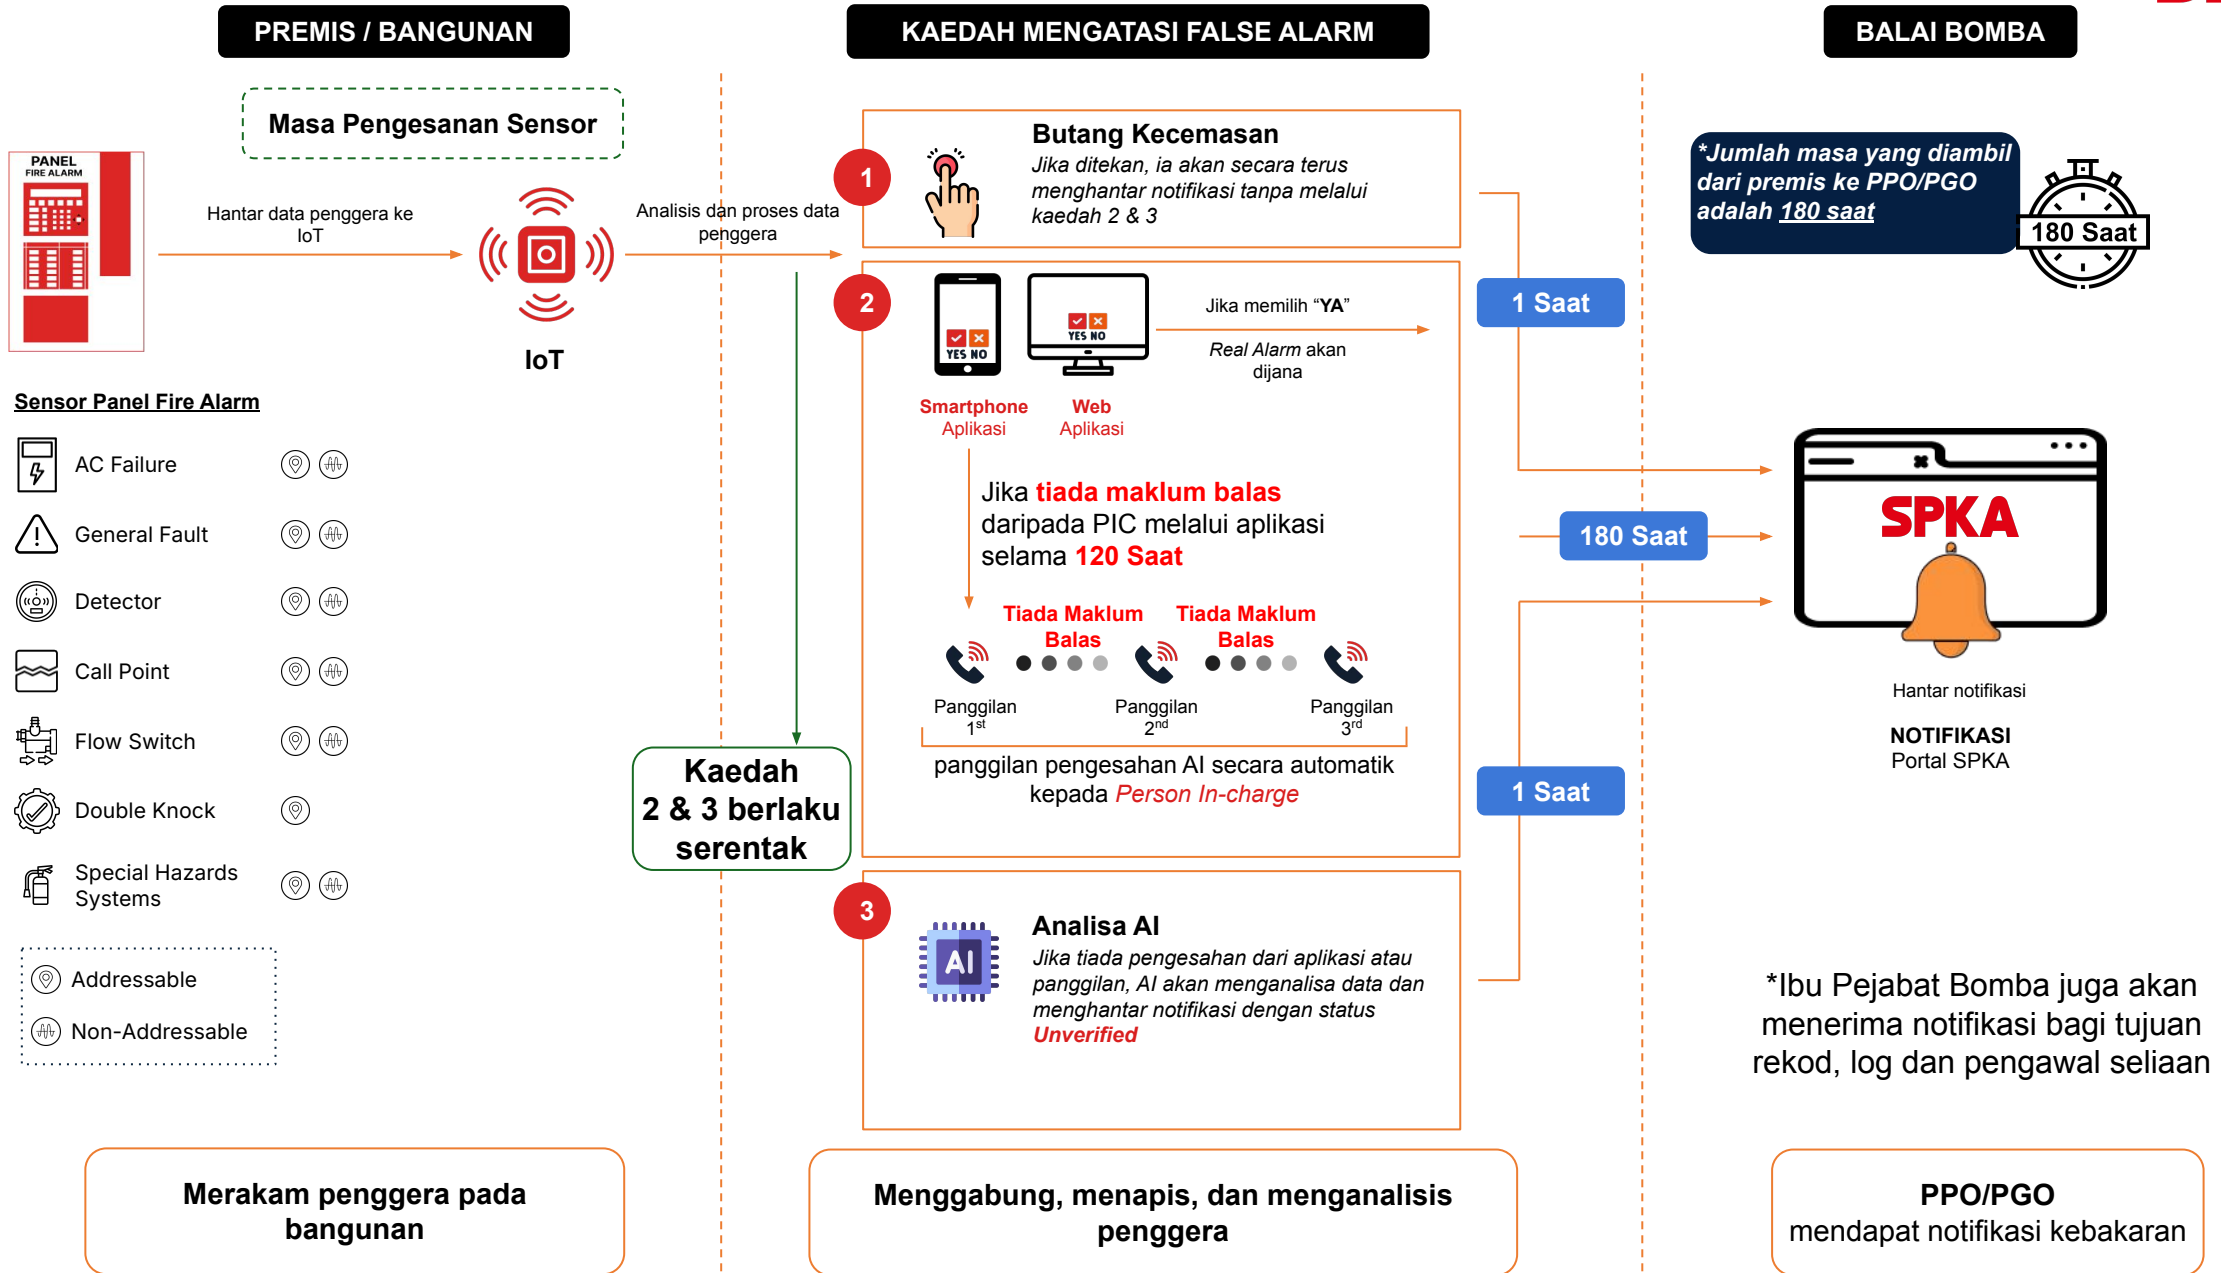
PREMIS / BANGUNAN

KAEDAH MENGATASI FALSE ALARM

BALAI BOMBA

Masa Pengesanan Sensor

PANEL
FIRE ALARM

Hantar data penggera ke IoT

IoT

Analisis dan proses data penggera

1

Butang Kecemasan
Jika ditekan, ia akan secara terus menghantar notifikasi tanpa melalui kaedah 2 & 3

*Jumlah masa yang diambil dari premis ke PPO/PGO adalah 180 saat

180 Saat

2

YES NO

YES NO

Jika memilih "YA"

Real Alarm akan dijana

Smartphone Aplikasi

Web Aplikasi

1 Saat

Jika tiada maklum balas daripada PIC melalui aplikasi selama 120 Saat

180 Saat

SPKA

Tiada Maklum Balas

Tiada Maklum Balas

Panggilan 1$^{st}$

Panggilan 2$^{nd}$

Panggilan 3$^{rd}$

panggilan pengesahan AI secara automatik kepada Person In-charge

Hantar notifikasi

NOTIFIKASI
Portal SPKA

Kaedah 2 & 3 berlaku serentak

1 Saat

Sensor Panel Fire Alarm

AC Failure

General Fault

Detector

Call Point

Flow Switch

Double Knock

Special Hazards Systems

Addressable

Non-Addressable

3

AI

Analisa AI
Jika tiada pengesahan dari aplikasi atau panggilan, AI akan menganalisa data dan menghantar notifikasi dengan status Unverified

*Ibu Pejabat Bomba juga akan menerima notifikasi bagi tujuan rekod, log dan pengawal seliaan

Merakam penggera pada bangunan

Menggabung, menapis, dan menganalisis penggera

PPO/PGO
mendapat notifikasi kebakaran